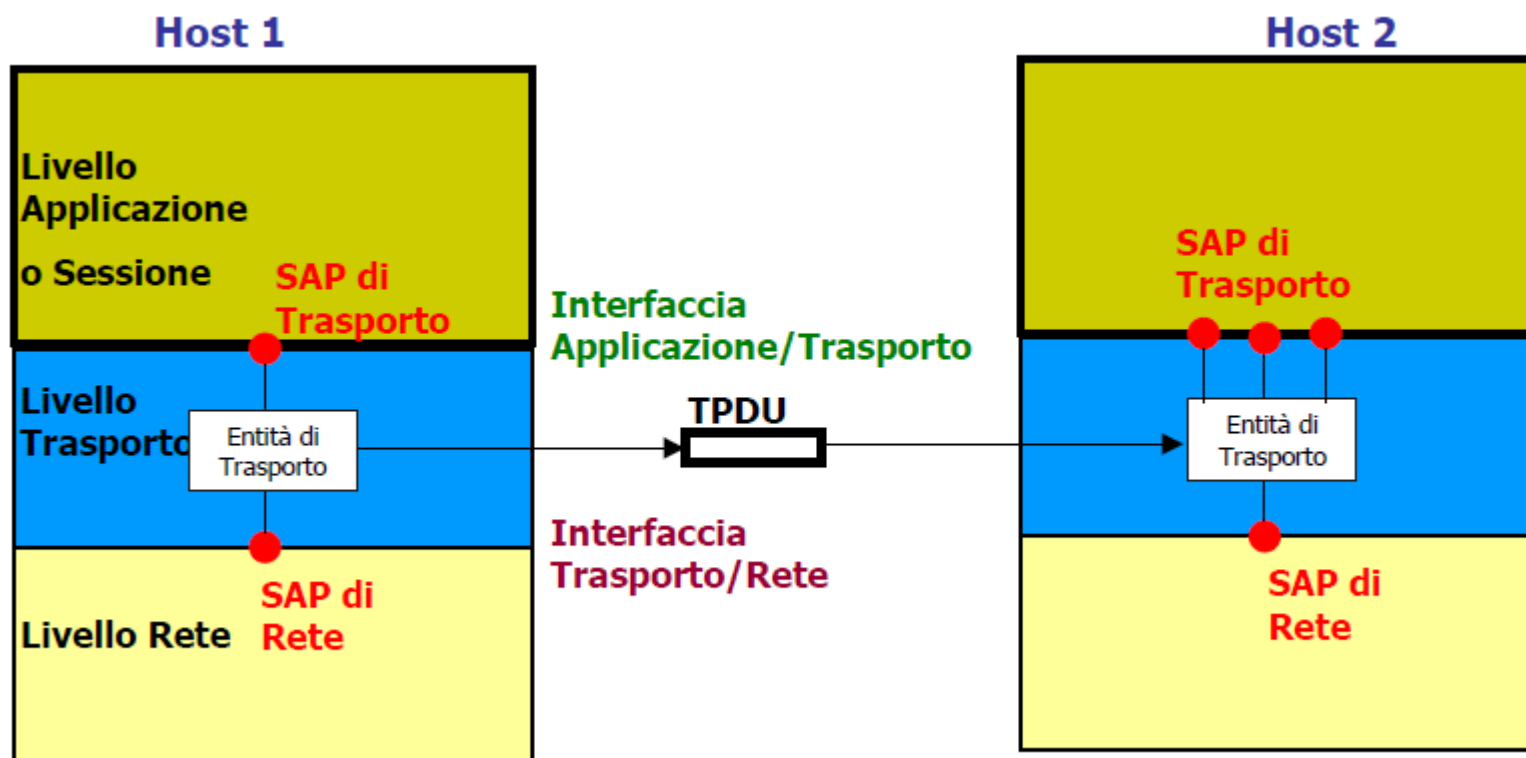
Host 1

Host 2

Livello Applicazione o Sessione

SAP di Trasporto

Interfaccia Applicazione/Trasporto

SAP di Trasporto

Livello Trasporto

Entità di Trasporto

TPDU

Entità di Trasporto

Interfaccia Trasporto/Rete

SAP di Rete

Livello Rete

SAP di Rete